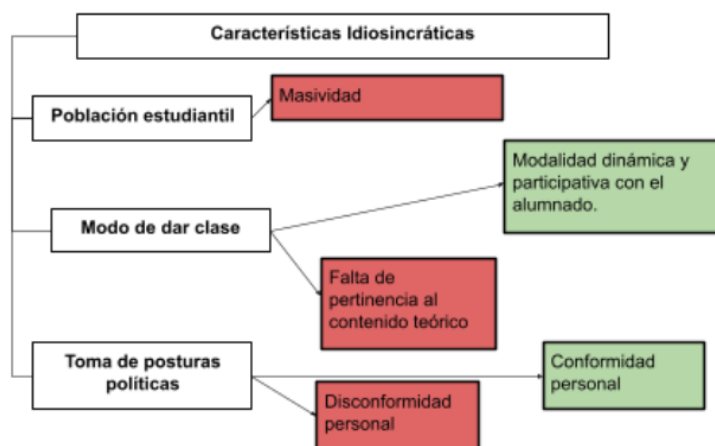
Características Idiosincráticas

Población estudiantil

Masividad

Modo de dar clase

Modalidad dinámica y participativa con el alumnado.

Falta de pertinencia al contenido teórico

Toma de posturas políticas

Conformidad personal

Disconformidad personal